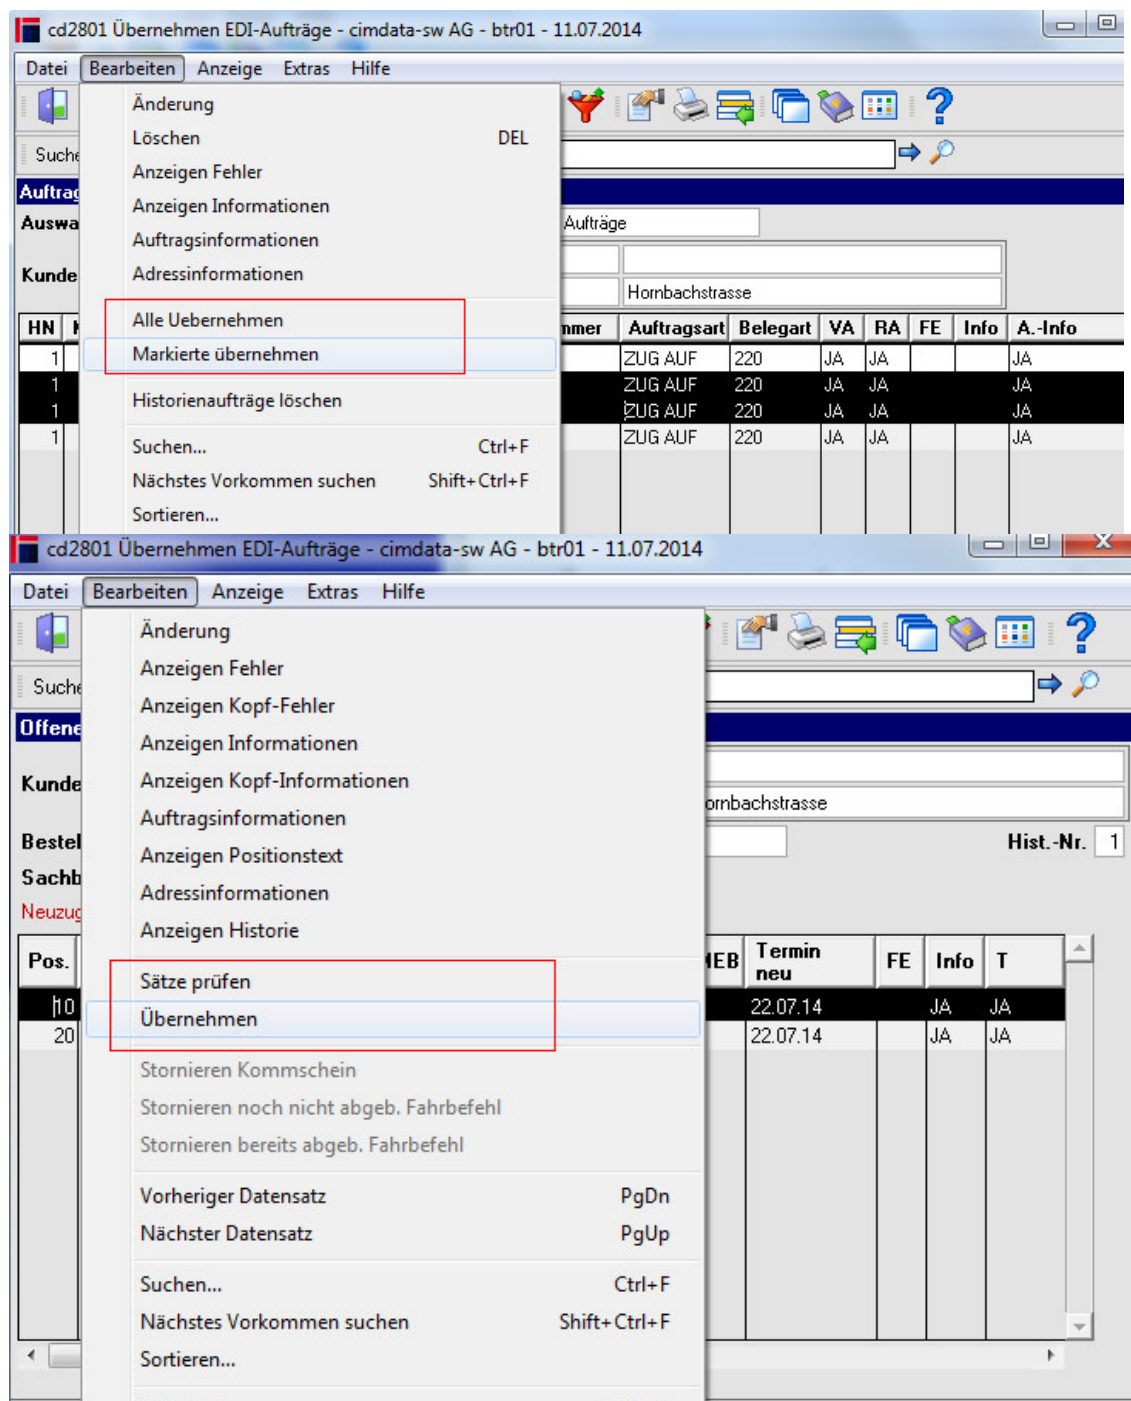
cd2801 Übernehmen EDI-Aufträge - cimdata-sw AG - btr01 - 11.07.2014

Datei Bearbeiten Anzeige Extras Hilfe

Änderung
Löschen DEL
Anzeigen Fehler
Anzeigen Informationen
Auftragsinformationen
Adressinformationen
Alle Uebernehmen
Markierte übernehmen
Historienaufträge löschen
Suchen... Ctrl+F
Nächstes Vorkommen suchen Shift+Ctrl+F
Sortieren...

Suche
Auftrag
Auswa
Kunde
Aufträge
Hornbachstrasse

| HN | | mmer | Auftragsart | Belegart | VA | RA | FE | Info | A.-Info |
|---|---|---|---|---|---|---|---|---|---|
| 1 | | | ZUG AUF | 220 | JA | JA | | | JA |
| 1 | | | ZUG AUF | 220 | JA | JA | | | JA |
| 1 | | | ZUG AUF | 220 | JA | JA | | | JA |
| 1 | | | ZUG AUF | 220 | JA | JA | | | JA |

cd2801 Übernehmen EDI-Aufträge - cimdata-sw AG - btr01 - 11.07.2014

Datei Bearbeiten Anzeige Extras Hilfe

Änderung
Anzeigen Fehler
Anzeigen Kopf-Fehler
Anzeigen Informationen
Anzeigen Kopf-Informationen
Auftragsinformationen
Anzeigen Positionstext
Adressinformationen
Anzeigen Historie
Sätze prüfen
Übernehmen
Stornieren Kommschein
Stornieren noch nicht abgeb. Fahrbefehl
Stornieren bereits abgeb. Fahrbefehl
Vorheriger Datensatz PgDn
Nächster Datensatz PgUp
Suchen... Ctrl+F
Nächstes Vorkommen suchen Shift+Ctrl+F
Sortieren...

Suche
Offene
Kunde
ornbachstrasse
Bestel
Sachb
Neuzug
Hist.-Nr. 1

| Pos. | | EB | Termin neu | FE | Info | T |
|---|---|---|---|---|---|---|
| 10 | | | 22.07.14 | | JA | JA |
| 20 | | | 22.07.14 | | JA | JA |